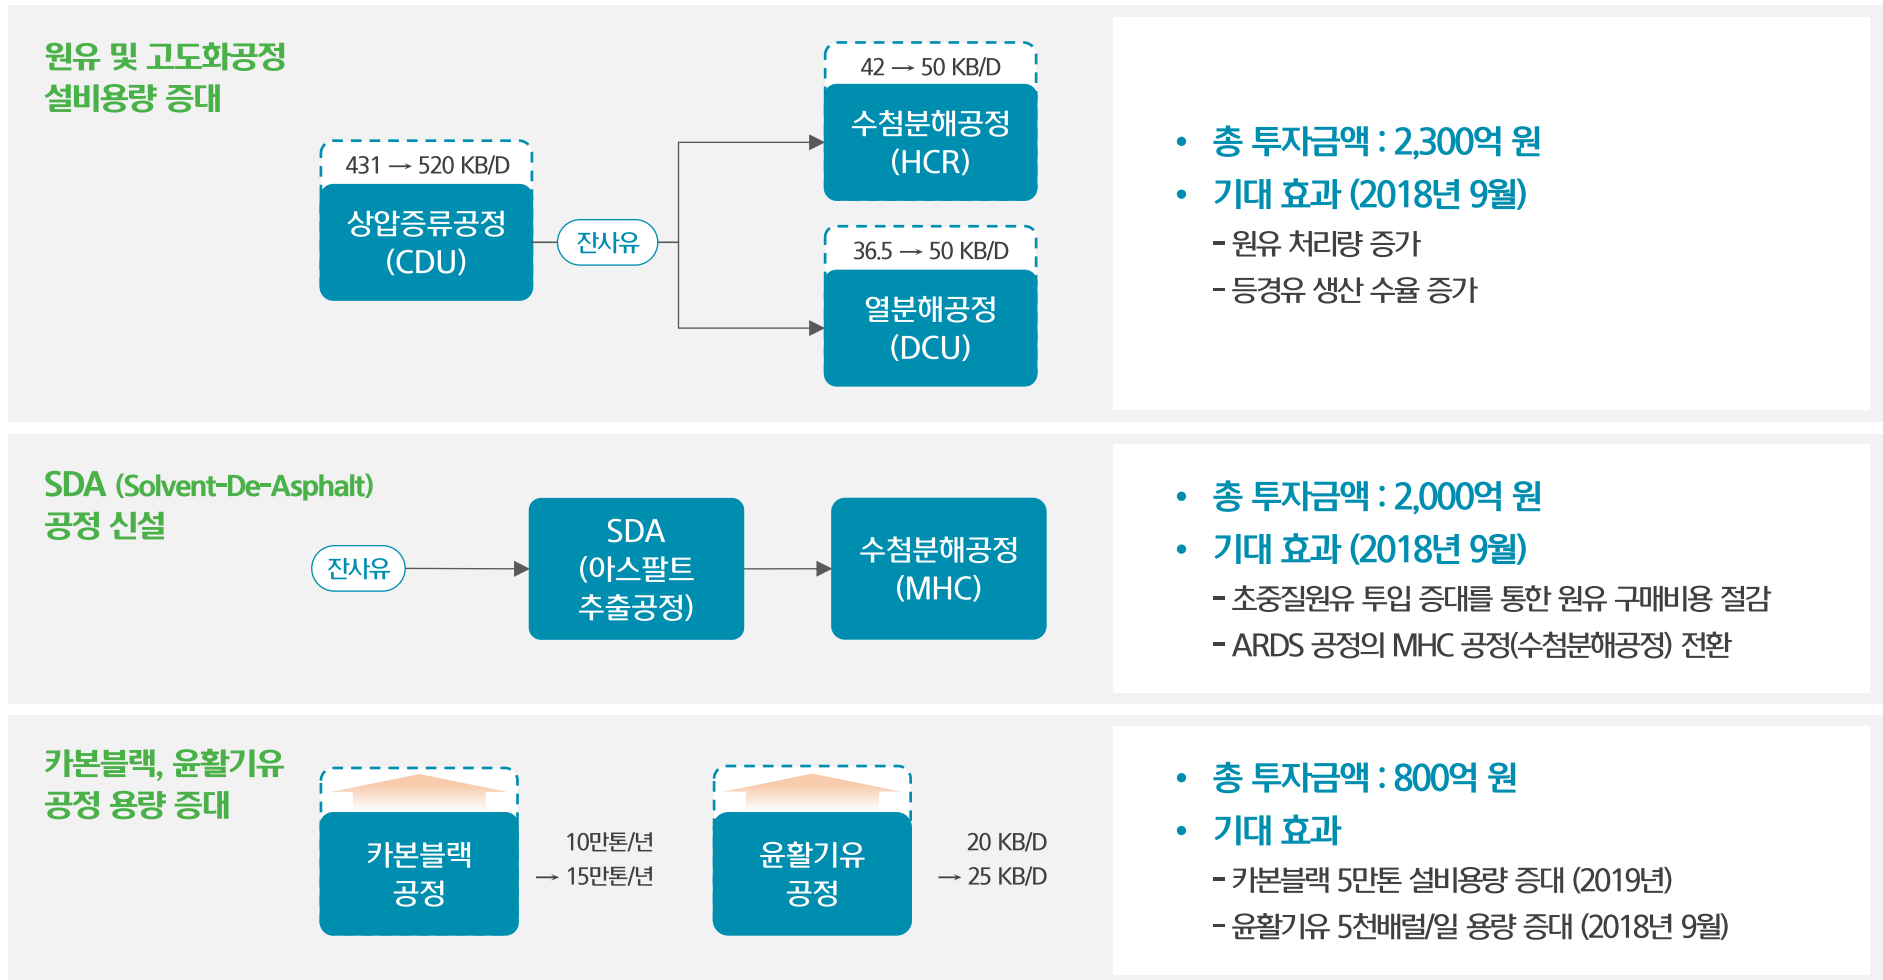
원유 및 고도화공정 설비용량 증대

431 → 520 KB/D

상압증류공정 (CDU)

잔사유

42 → 50 KB/D

수첨분해공정 (HCR)

36.5 → 50 KB/D

열분해공정 (DCU)

• 총 투자금액 : 2,300억 원
• 기대 효과 (2018년 9월)
- 원유 처리량 증가
- 등경유 생산 수율 증가

SDA (Solvent-De-Asphalt) 공정 신설

잔사유

SDA (아스팔트 추출공정)

수첨분해공정 (MHC)

• 총 투자금액 : 2,000억 원
• 기대 효과 (2018년 9월)
- 초중질원유 투입 증대를 통한 원유 구매비용 절감
- ARDS 공정의 MHC 공정(수첨분해공정) 전환

카본블랙, 윤활기유 공정 용량 증대

카본블랙 공정

10만톤/년 → 15만톤/년

윤활기유 공정

20 KB/D → 25 KB/D

• 총 투자금액 : 800억 원
• 기대 효과
- 카본블랙 5만톤 설비용량 증대 (2019년)
- 윤활기유 5천배럴/일 용량 증대 (2018년 9월)